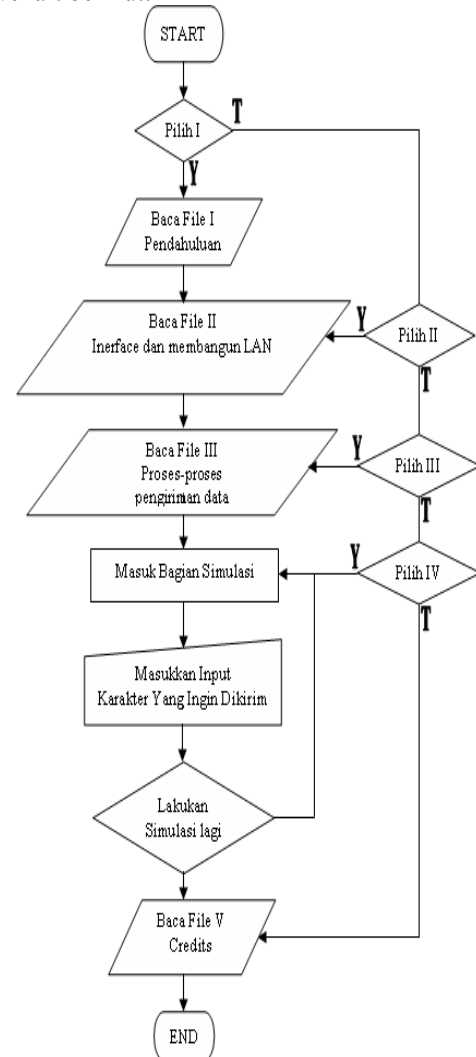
START

Pilih I

T

Y

Baca File I
Pendahuluan

Baca File II
Inerface dan membangun LAN

Y

Pilih II

T

Baca File III
Proses-proses
pengiriman data

Y

Pilih III

T

Masuk Bagian Simulasi

Y

Pilih IV

T

Masukkan Input
Karakter Yang Ingin Dikirim

Lakukan
Simulasi lagi

Baca File V
Credits

END